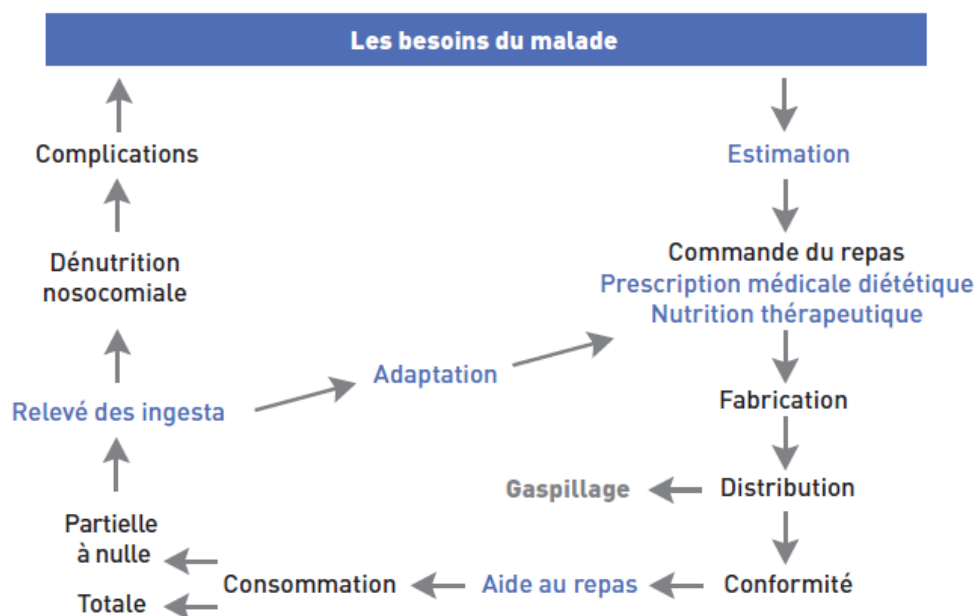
Les besoins du malade

Complications

Estimation

Dénutrition nosocomiale

Commande du repas
Prescription médicale diététique
Nutrition thérapeutique

Adaptation

Relevé des ingesta

Fabrication

Gaspillage

Distribution

Partielle à nulle

Consommation

Aide au repas

Conformité

Totale